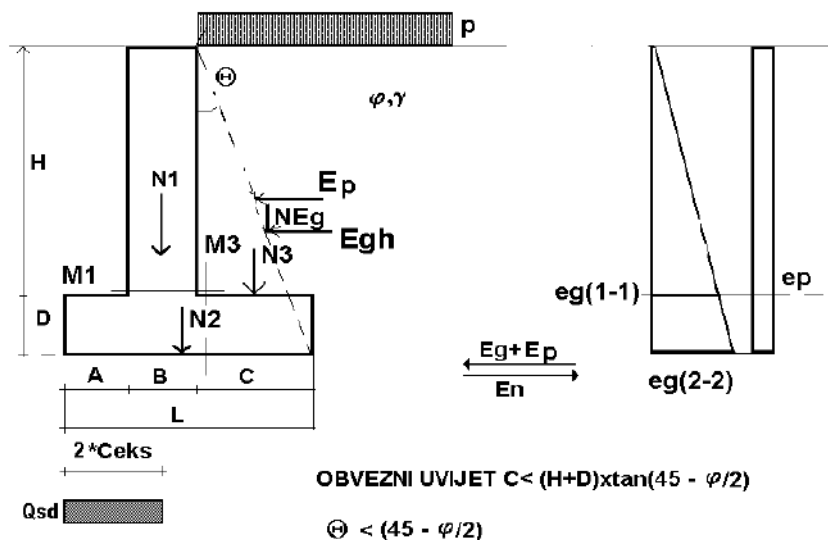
p

$\Theta$

$\varphi,\gamma$

H

N1

Ep

NEg

Egh

M3

N3

M1

D

N2

A B C

L

2*Ceks

Qsd

eg(1-1)

ep

Eg+Ep

En

eg(2-2)

OBVEZNI UVIJET C< (H+D)xtan(45 - $\varphi$/2)

$\Theta$ < (45 - $\varphi$/2)